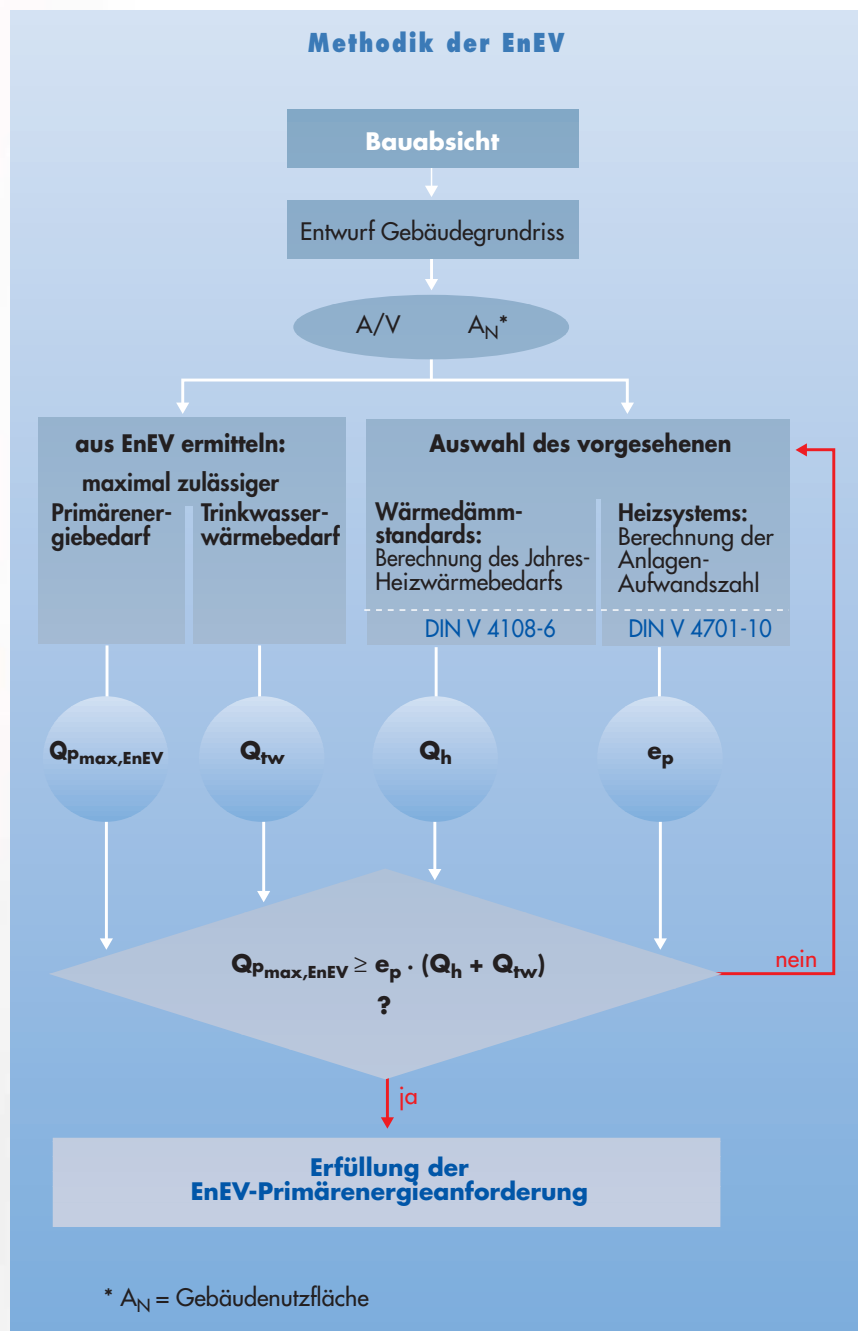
Methodik der EnEV

Bauabsicht

Entwurf Gebäudegrundriss

A/V $A_N$*

aus EnEV ermitteln:
maximal zulässiger

Primärenergiebedarf

Trinkwasserwärmebedarf

Auswahl des vorgesehenen

Wärmedämmstandards:
Berechnung des Jahres-Heizwärmebedarfs

DIN V 4108-6

Heizsystems:
Berechnung der Anlagen-Aufwandszahl

DIN V 4701-10

$Q_{p_{max,EnEV}}$

$Q_{tw}$

$Q_h$

$e_p$

$Q_{p_{max,EnEV}} \geq e_p \cdot (Q_h + Q_{tw})$
?

nein

ja

Erfüllung der
EnEV-Primärenergieanforderung

* $A_N$ = Gebäudenutzfläche